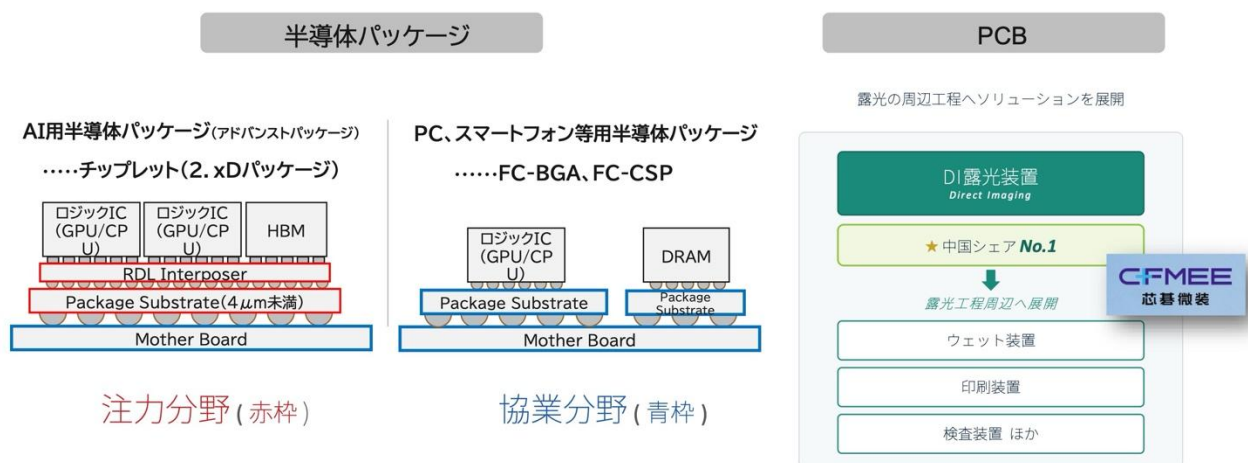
半導体パッケージ

AI用半導体パッケージ(アドバンストパッケージ)

……チップレット(2. xDパッケージ)

ロジックIC (GPU/CPU)

ロジックIC (GPU/CPU)

HBM

RDL Interposer

Package Substrate(4$\mu$m未満)

Mother Board

注力分野(赤枠)

PC、スマートフォン等用半導体パッケージ

……FC-BGA、FC-CSP

ロジックIC (GPU/CPU)

DRAM

Package Substrate

Package Substrate

Mother Board

協業分野(青枠)

PCB

露光の周辺工程へソリューションを展開

DI露光装置
Direct Imaging

★中国シェア No.1

露光工程周辺へ展開

ウェット装置

印刷装置

検査装置 ほか

CFMEE
芯碁微装